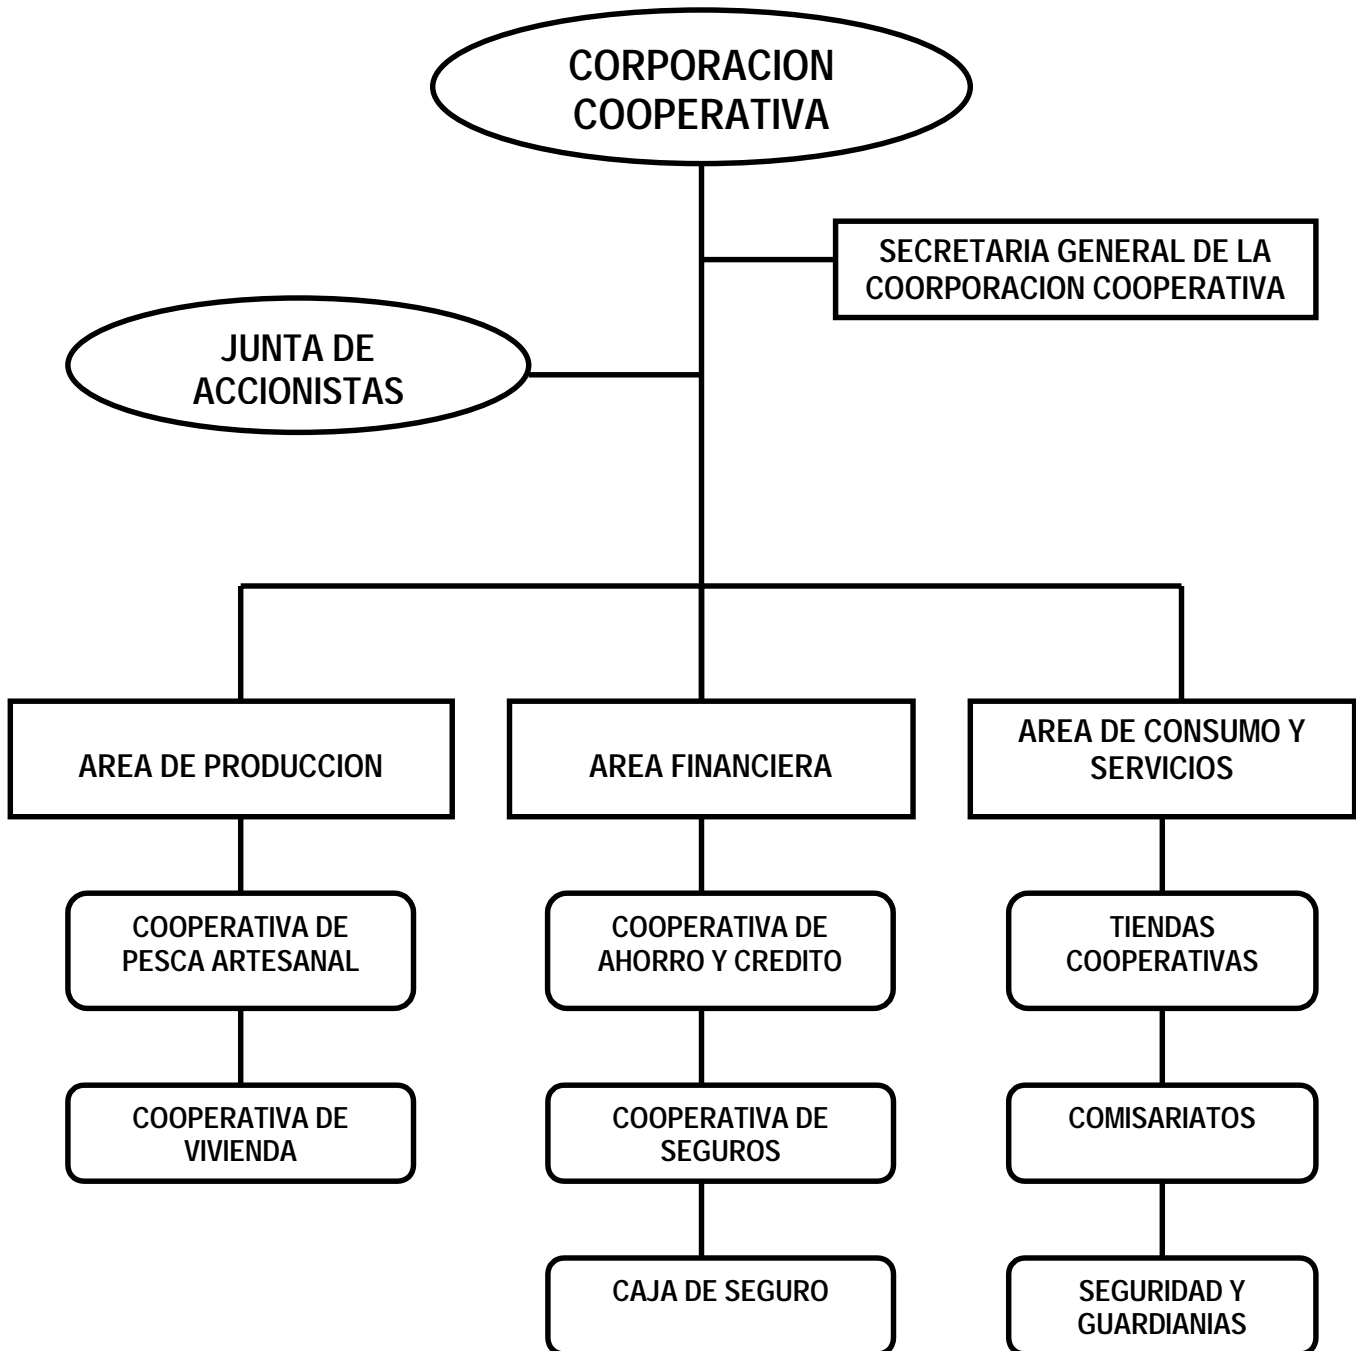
CORPORACION COOPERATIVA

SECRETARIA GENERAL DE LA COORPORACION COOPERATIVA

JUNTA DE ACCIONISTAS

AREA DE PRODUCCION

COOPERATIVA DE PESCA ARTESANAL

COOPERATIVA DE VIVIENDA

AREA FINANCIERA

COOPERATIVA DE AHORRO Y CREDITO

COOPERATIVA DE SEGUROS

CAJA DE SEGURO

AREA DE CONSUMO Y SERVICIOS

TIENDAS COOPERATIVAS

COMISARIATOS

SEGURIDAD Y GUARDIANIAS